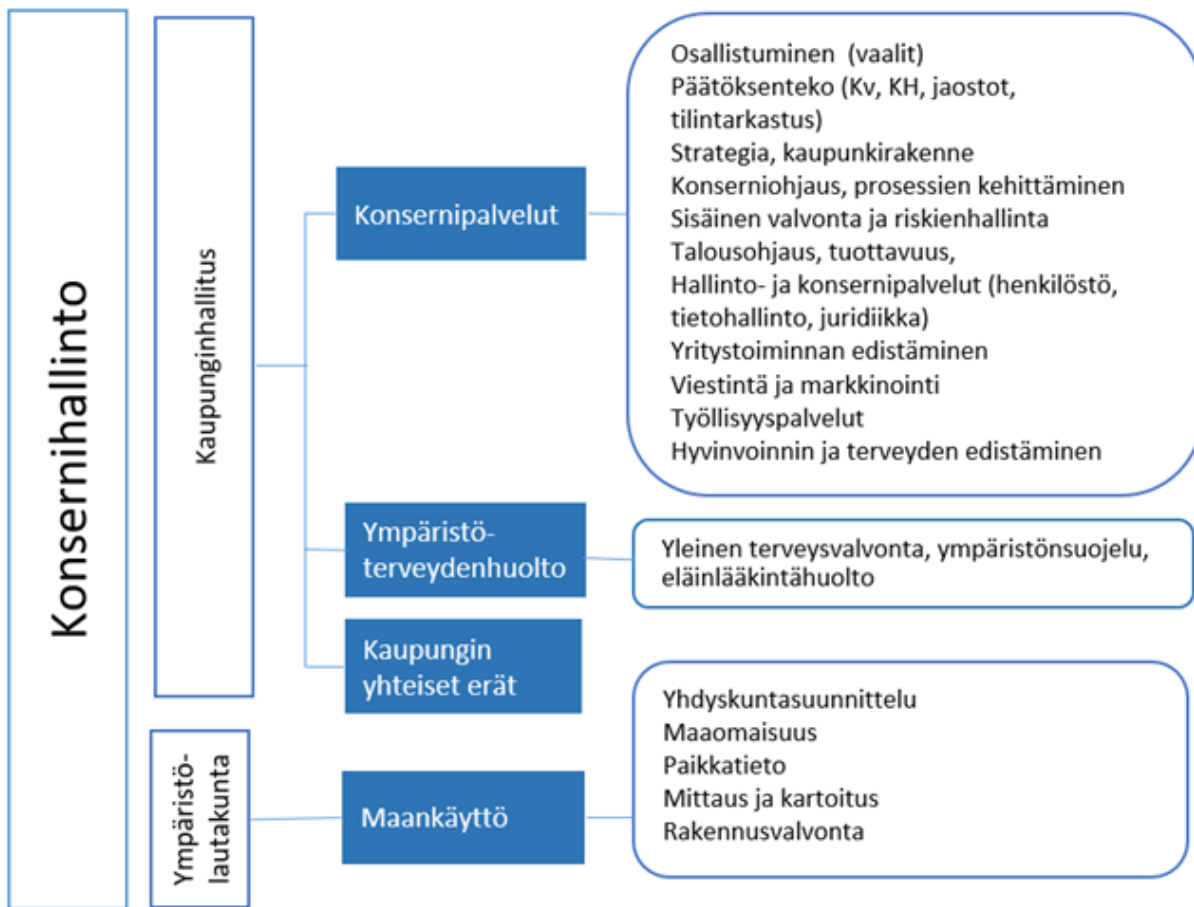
Konsernihallinto

Kaupunginhallitus

Konsernipalvelut

Osallistuminen (vaalit)
Päätöksenteko (Kv, KH, jaostot, tilintarkastus)
Strategia, kaupunkirakenne
Konserniohjaus, prosessien kehittäminen
Sisäinen valvonta ja riskienhallinta
Talousohjaus, tuottavuus,
Hallinto- ja konsernipalvelut (henkilöstö, tietohallinto, juridiikka)
Yritystoiminnan edistäminen
Viestintä ja markkinointi
Työllisyyspalvelut
Hyvinvoinnin ja terveyden edistäminen

Ympäristöterveydenhuolto

Yleinen terveysvalvonta, ympäristönsuojelu, eläinlääkintähuolto

Kaupungin yhteiset erät

Ympäristölautakunta

Maankäyttö

Yhdyskuntasuunnittelu
Maaomaisuus
Paikkatieto
Mittaus ja kartoitus
Rakennusvalvonta